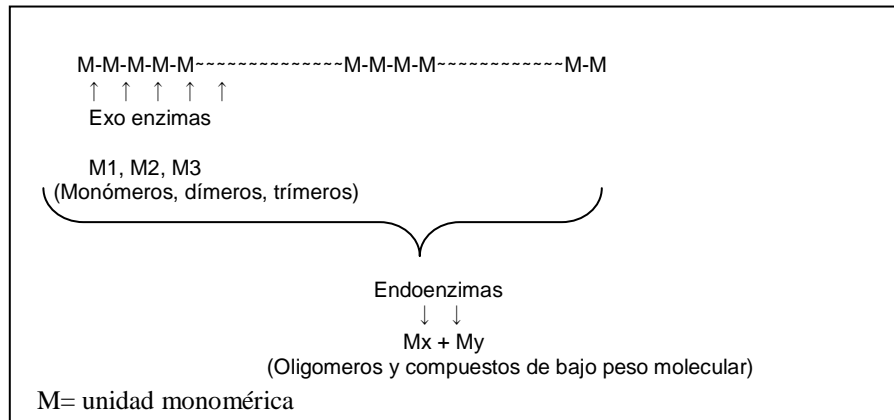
M-M-M-M-M~~~~~~~~~~~~~~M-M-M-M~~~~~~~~~~~~M-M

↑ ↑ ↑ ↑ ↑

Exo enzimas

M1, M2, M3
(Monómeros, dímeros, trímeros)

Endoenzimas
↓ ↓
Mx + My
(Oligomeros y compuestos de bajo peso molecular)

M= unidad monomérica